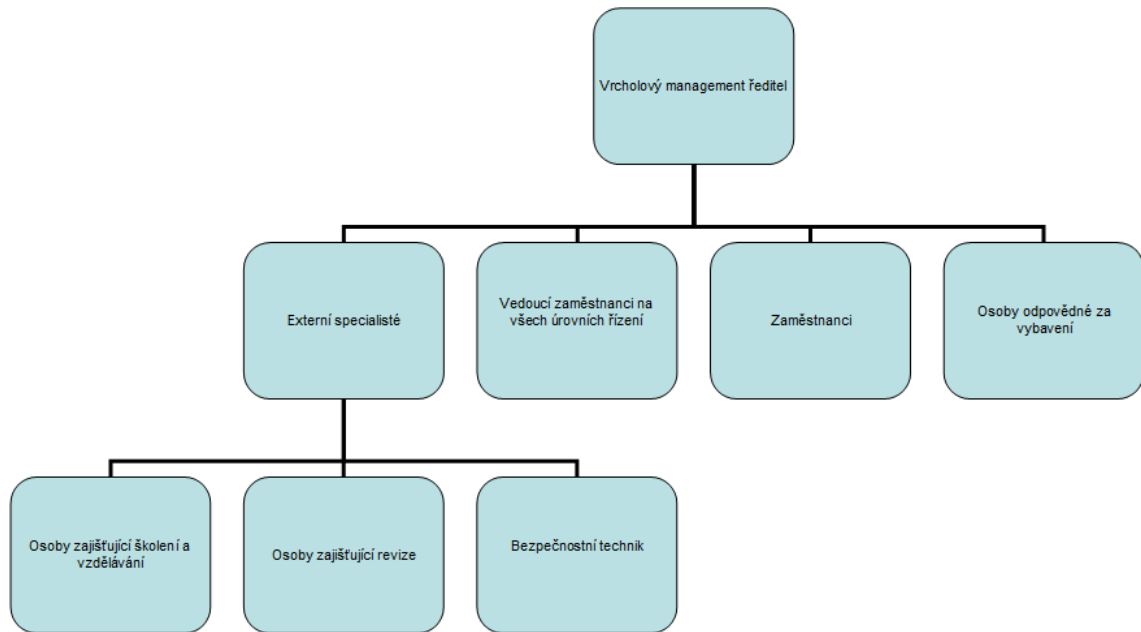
Vrcholový management ředitel

Externí specialisté

Vedoucí zaměstnanci na všech úrovních řízení

Zaměstnanci

Osoby odpovědné za vybavení

Osoby zajišťující školení a vzdělávání

Osoby zajišťující revize

Bezpečnostní technik